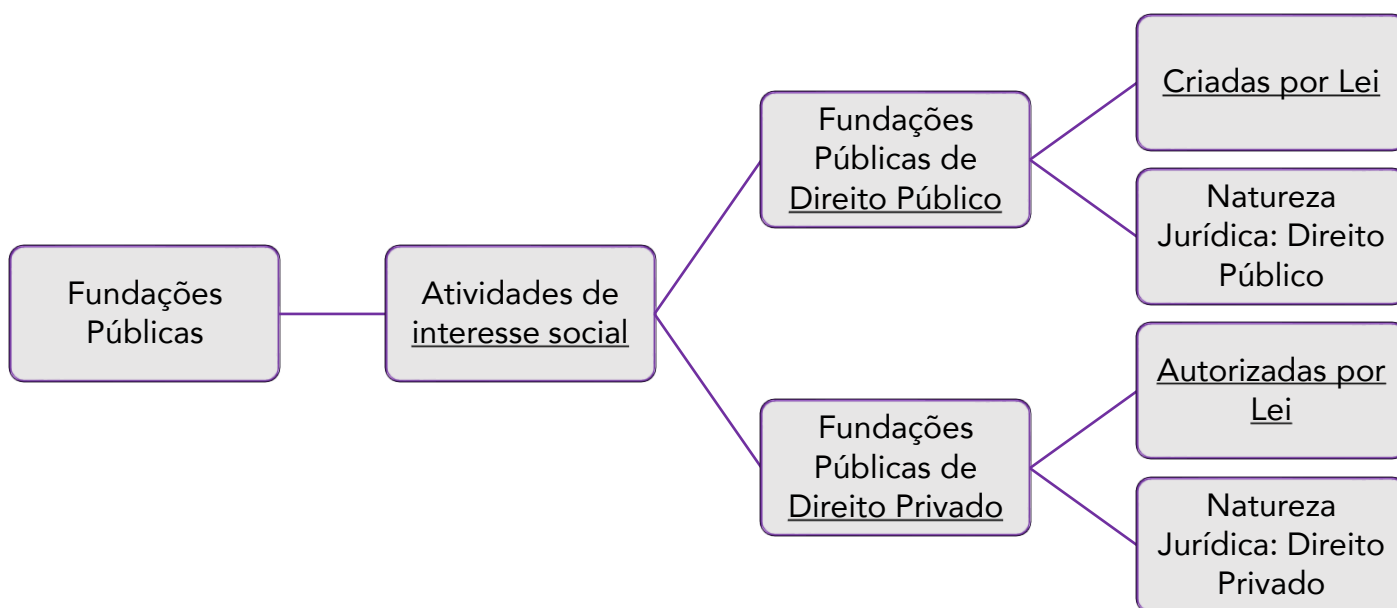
Fundações Públicas

Atividades de interesse social

Fundações Públicas de Direito Público

Criadas por Lei

Natureza Jurídica: Direito Público

Fundações Públicas de Direito Privado

Autorizadas por Lei

Natureza Jurídica: Direito Privado